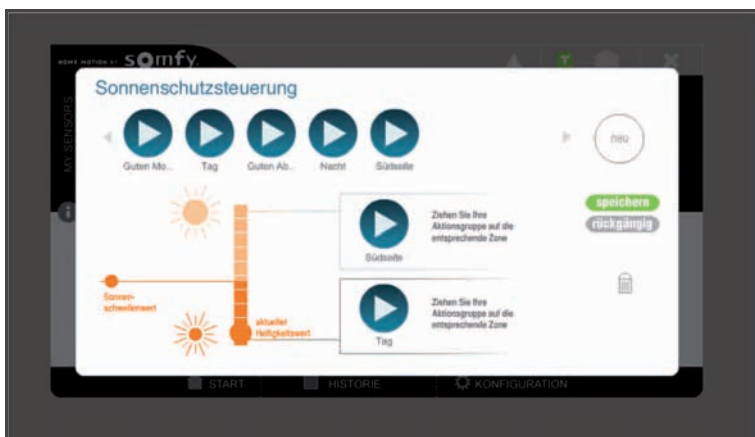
HOME MOTION BY somfy

MY SENSORS

Sonnenschutzsteuerung

Guten Mo... Tag Guten Ab... Nacht Südseite

neu

Ziehen Sie Ihre Aktionsgruppe auf die entsprechende Zone

Südseite

speichern

rückgängig

Sonnen-schwellenwert

aktueller Helligkeitswert

Ziehen Sie Ihre Aktionsgruppe auf die entsprechende Zone

Tag

START HISTORIE KONFIGURATION